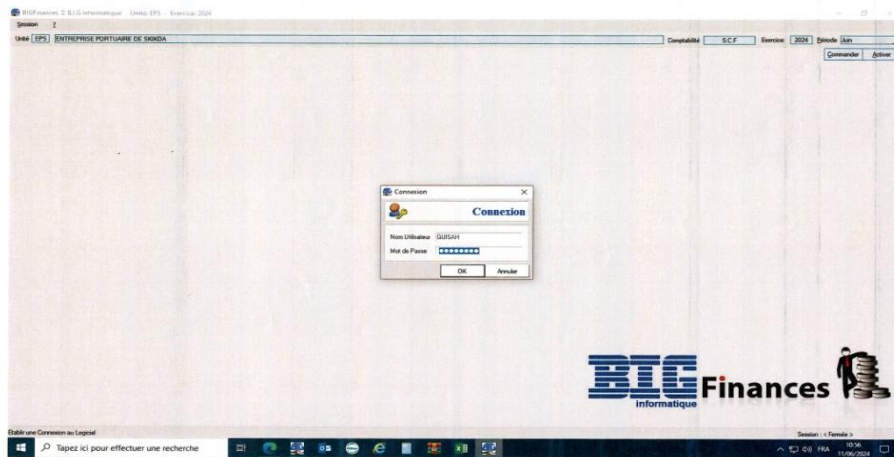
BIGFinances © B.I.G Informatique - Unité: EPS - Exercice: 2024

Session ?

Unité EPS ENTREPRISE PORTUAIRE DE SKIKDA

Comptabilité S.C.F Exercice 2024 Période Juin

Commander Activer

Connexion

Connexion

Nom Utilisateur GUISAH

Mot de Passe ●●●●●●●●

OK Annuler

BIG Finances

informatique

Etablir une Connexion au Logiciel

Session : < Fermée >

Tapez ici pour effectuer une recherche

FRA 10:56 11/06/2024